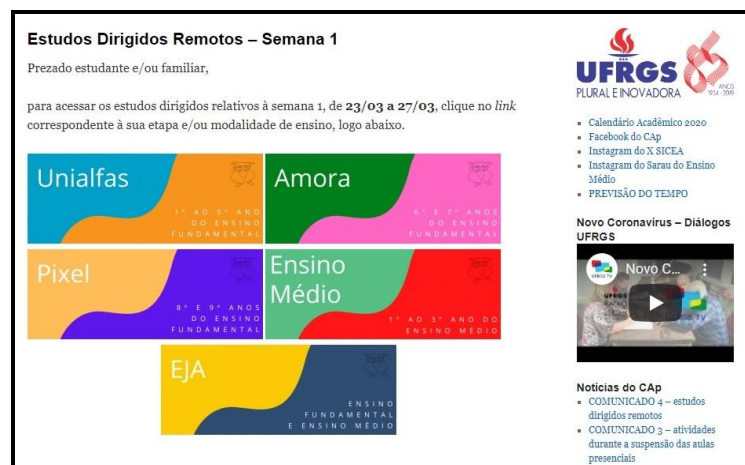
Estudos Dirigidos Remotos – Semana 1

Prezado estudante e/ou familiar,

para acessar os estudos dirigidos relativos à semana 1, de **23/03 a 27/03**, clique no *link* correspondente à sua etapa e/ou modalidade de ensino, logo abaixo.

Unialfas
1º AO 5º ANO DO ENSINO FUNDAMENTAL

Amora
6º E 7º ANOS DO ENSINO FUNDAMENTAL

Pixel
8º E 9º ANOS DO ENSINO FUNDAMENTAL

Ensino Médio
1º AO 3º ANO DO ENSINO MÉDIO

EJA
ENSINO FUNDAMENTAL E ENSINO MÉDIO

UFRGS
PLURAL E INOVADORA
85 ANOS 1934 - 2019

- Calendário Acadêmico 2020
- Facebook do CAp
- Instagram do X SICEA
- Instagram do Sarau do Ensino Médio
- PREVISÃO DO TEMPO

Novo Coronavírus – Diálogos UFRGS

Novo C...
UFRGS TV

Notícias do CAp
- COMUNICADO 4 – estudos dirigidos remotos
- COMUNICADO 3 – atividades durante a suspensão das aulas presenciais